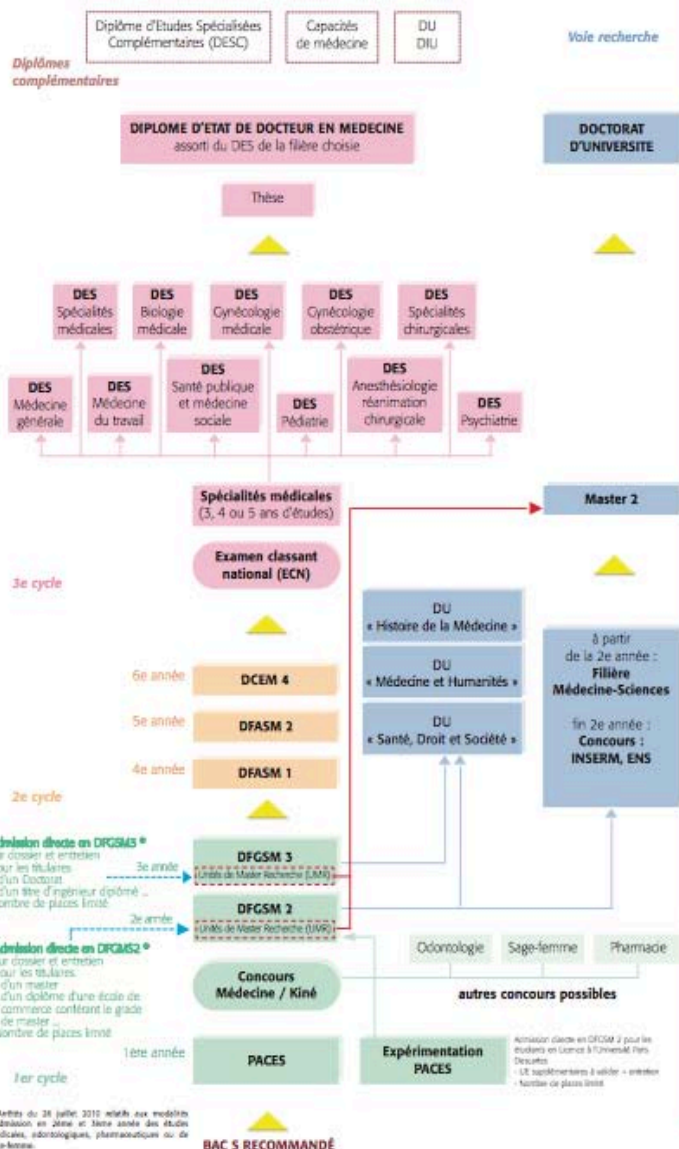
Diplôme d'Etudes Spécialisées Complémentaires (DESC)

Capacités de médecine

DU
DIU

Voie recherche

Diplômes complémentaires

DIPLOME D'ETAT DE DOCTEUR EN MEDECINE
assorti du DES de la filière choisie

DOCTORAT D'UNIVERSITE

Thèse

DES Spécialités médicales

DES Biologie médicale

DES Gynécologie médicale

DES Gynécologie obstétrique

DES Spécialités chirurgicales

DES Médecine générale

DES Médecine du travail

DES Santé publique et médecine sociale

DES Pédiatrie

DES Anesthésiologie réanimation chirurgicale

DES Psychiatrie

Spécialités médicales
(3, 4 ou 5 ans d'études)

Master 2

3e cycle

Examen classant national (ECN)

DU
« Histoire de la Médecine »

DU
« Médecine et Humanités »

DU
« Santé, Droit et Société »

à partir de la 2e année :
Filière Médecine-Sciences

fin 2e année :
Concours :
INSERM, ENS

6e année DCEM 4

5e année DFASM 2

4e année DFASM 1

2e cycle

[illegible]dmission directe en DFGSM3 *
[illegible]r dossier et entretien
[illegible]our les titulaires
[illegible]'un Doctorat
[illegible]'un titre d'ingénieur diplômé ...
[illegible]ombre de places limité

3e année

DFGSM 3
Unités de Master Recherche (UMR)

2e année

DFGSM 2
Unités de Master Recherche (UMR)

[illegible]dmission directe en DFGSM2 *
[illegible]r dossier et entretien
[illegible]our les titulaires
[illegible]'un master
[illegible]'un diplôme d'une école de commerce conférant le grade de master ...
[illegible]ombre de places limité

Odontologie

Sage-femme

Pharmacie

Concours
Médecine / Kiné

autres concours possibles

1ère année

PACES

Expérimentation PACES

Admission directe en DFGSM 2 pour les étudiants en Licence à l'Université Paris Descartes
- UE supplémentaires à valider + entretien
- Nombre de places limité

1er cycle

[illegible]rrêtés du 26 juillet 2010 relatifs aux modalités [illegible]dmission en 2ème et 3ème année des études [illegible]dicales, odontologiques, pharmaceutiques ou de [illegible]e-femme.

BAC S RECOMMANDÉ